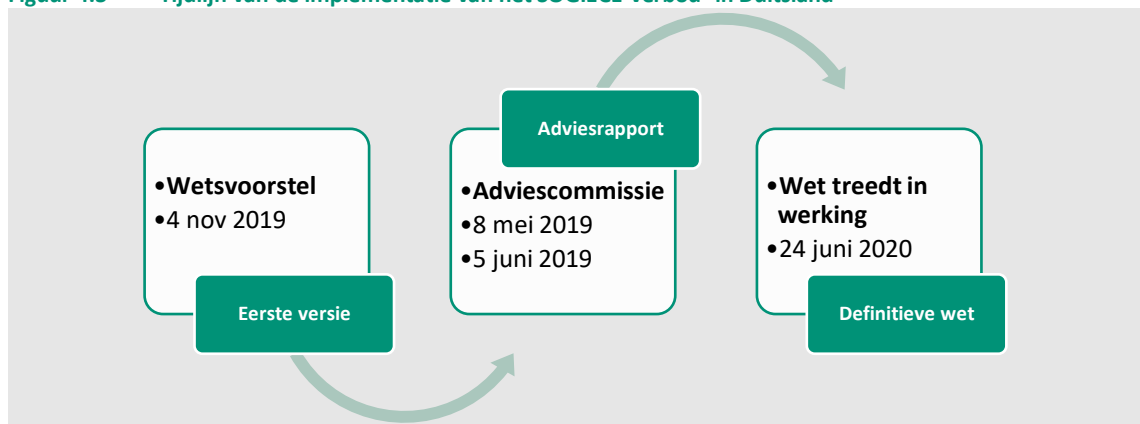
Figuur 4.3 Tijdlijn van de implementatie van het SOGIECE-verbod in Duitsland

•Wetsvoorstel
•4 nov 2019

Eerste versie

Adviesrapport

•Adviescommissie
•8 mei 2019
•5 juni 2019

•Wet treedt in werking
•24 juni 2020

Definitieve wet